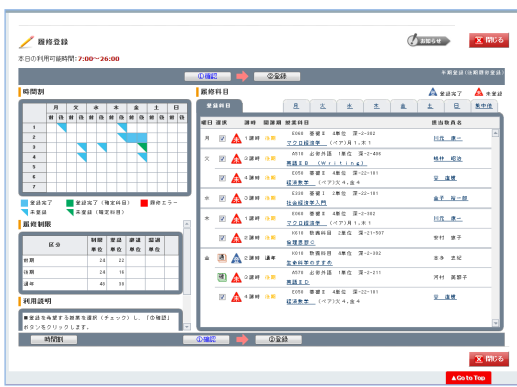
履修登録

本日の利用可能時間：7:00～26:00

お知らせ

閉じる

①確認 ②登録

半期登録（当期期登録）

時間割

| | 月 | | 火 | | 水 | | 木 | | 金 | | 土 | | 日 | |
|---|---|---|---|---|---|---|---|---|---|---|---|---|---|---|
| | 前 | 後 | 前 | 後 | 前 | 後 | 前 | 後 | 前 | 後 | 前 | 後 | 前 | 後 |
| 1 | | | | | | | | | | | | | | |
| 2 | | | | | | | | | | | | | | |
| 3 | | | | | | | | | | | | | | |
| 4 | | | | | | | | | | | | | | |
| 5 | | | | | | | | | | | | | | |
| 6 | | | | | | | | | | | | | | |
| 7 | | | | | | | | | | | | | | |

登録完了 登録完了（確定科目） 登録エラー
未登録 未登録（確定科目）

履修制限

| 区分 | 制限単位 | 登録単位 | 登録単位 | 履修単位 |
|---|---|---|---|---|
| 前期 | | 24 | 22 | |
| 後期 | | 24 | 16 | |
| 通年 | | 48 | 38 | |

利用説明

■登録を希望する授業を選択（チェック）し、「①確認」ボタンをクリックします。

履修科目

登録完了 未登録

全曜日 月 火 水 木 金 土 集中他

| 曜日 | 選択 | | 講時 | 開講期 | 授業科目 | 担当教員名 |
|---|---|---|---|---|---|---|
| 月 | ☑ | A | 1講時 | 前期 | E069 専選Ｅ 4単位 演-2-302 マクロ経済学 （ペア）月1,木1 | 川北 康一 |
| 火 | ☑ | A | 3講時 | 前期 | A516 必外共語 1単位 演-2-406 英語ⅡＢ （Writing） | 梅林 昭治 |
| | ☑ | A | 4講時 | 前期 | E056 専選Ｅ 4単位 演-22-101 経済数学 （ペア）火4,金4 | 安 達雄 |
| 水 | ☑ | A | 2講時 | 前期 | C306 専選Ⅰ 2単位 演-22-101 社会経済学入門 | 金子 裕一郎 |
| 木 | ☑ | A | 1講時 | 前期 | E069 専選Ｅ 4単位 演-2-302 マクロ経済学 （ペア）月1,木1 | 川北 康一 |
| | ☑ | A | 5講時 | 前期 | K016 教養科目 2単位 演-21-507 教理思想 | 安村 康子 |
| 金 | ☑ | A | 2講時 | 通年 | K016 教養科目 4単位 演-2-302 近代日本のすがた | 三本 忠紀 |
| | ☑ | A | 3講時 | 前期 | A516 必外共語 1単位 演-2-211 英語ⅡＣ | 河村 美智子 |
| | ☑ | A | 4講時 | 前期 | E056 専選Ｅ 4単位 演-22-101 経済数学 （ペア）火4,金4 | 安 達雄 |

時間割 ①確認 ②登録

閉じる

Go to Top